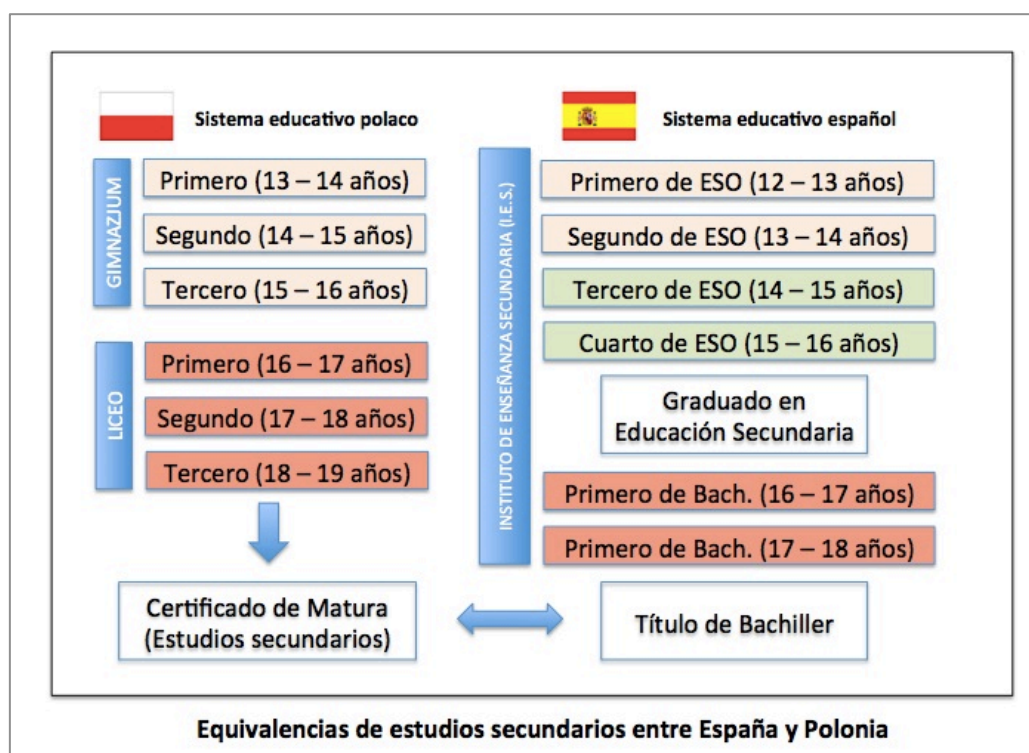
Sistema educativo polaco

GIMNAZJUM

Primero (13 – 14 años)

Segundo (14 – 15 años)

Tercero (15 – 16 años)

LICEO

Primero (16 – 17 años)

Segundo (17 – 18 años)

Tercero (18 – 19 años)

Sistema educativo español

INSTITUTO DE ENSEÑANZA SECUNDARIA (I.E.S.)

Primero de ESO (12 – 13 años)

Segundo de ESO (13 – 14 años)

Tercero de ESO (14 – 15 años)

Cuarto de ESO (15 – 16 años)

Graduado en Educación Secundaria

Primero de Bach. (16 – 17 años)

Primero de Bach. (17 – 18 años)

Certificado de Matura (Estudios secundarios)

Título de Bachiller

Equivalencias de estudios secundarios entre España y Polonia